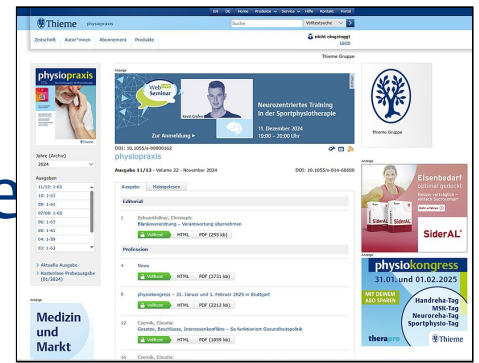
DE EN Home Produkte Service Hilfe Kontakt Portal

Thieme physiopraxis

Suche Volltextsuche

Zeitschrift Autor*innen Abonnement Produkte

nicht eingeloggt
Login

Thieme Gruppe

physiopraxis

Jahrg (Archiv)
2024

Ausgaben
11/12: 1-63
10: 1-63
09: 1-65
07/08: 1-65
06: 1-63
05: 1-65
04: 1-59
03: 1-63

Aktuelle Ausgabe
Kostenlose Probeausgabe (01/2024)

Anzeige

Medizin und Markt

Anzeige

Web Seminar

Kevin Grätz

Neurozentriertes Training in der Sportphysiotherapie

11. Dezember 2024
19:00 – 20:00 Uhr

Zur Anmeldung ▸

DOI: 10.1055/s-00000162
physiopraxis

Ausgabe 11/12 · Volume 22 · November 2024

DOI: 10.1055/s-014-60608

Ausgabe Meistgelesen

Editorial

1 Schwerdtfeger, Christoph:
Blankovollmacht – Verantwortung übernehmen
Volltext HTML PDF (255 kb)

Profession

4 News
Volltext HTML PDF (2731 kb)

8 physiokongress – 31. Januar und 1. Februar 2025 in Stuttgart
Volltext HTML PDF (2213 kb)

12 Czernik, Claudia:
Gesetze, Beschlüsse, Interessenkonflikte – So funktioniert Gesundheitspolitik
Volltext HTML PDF (1899 kb)

16 Czernik, Claudia:

Thieme Gruppe

Anzeige

Eisenbedarf optimal gedeckt
Besser verträglich – einfach SiderAL®

SiderAL

SiderAL®

Anzeige

physiokongress

31.01. und 01.02.2025

MIT DEINEM ABO SPAREN

Handreha-Tag
MSK-Tag
Neuroreha-Tag
Sportphysio-Tag

therapro Thieme